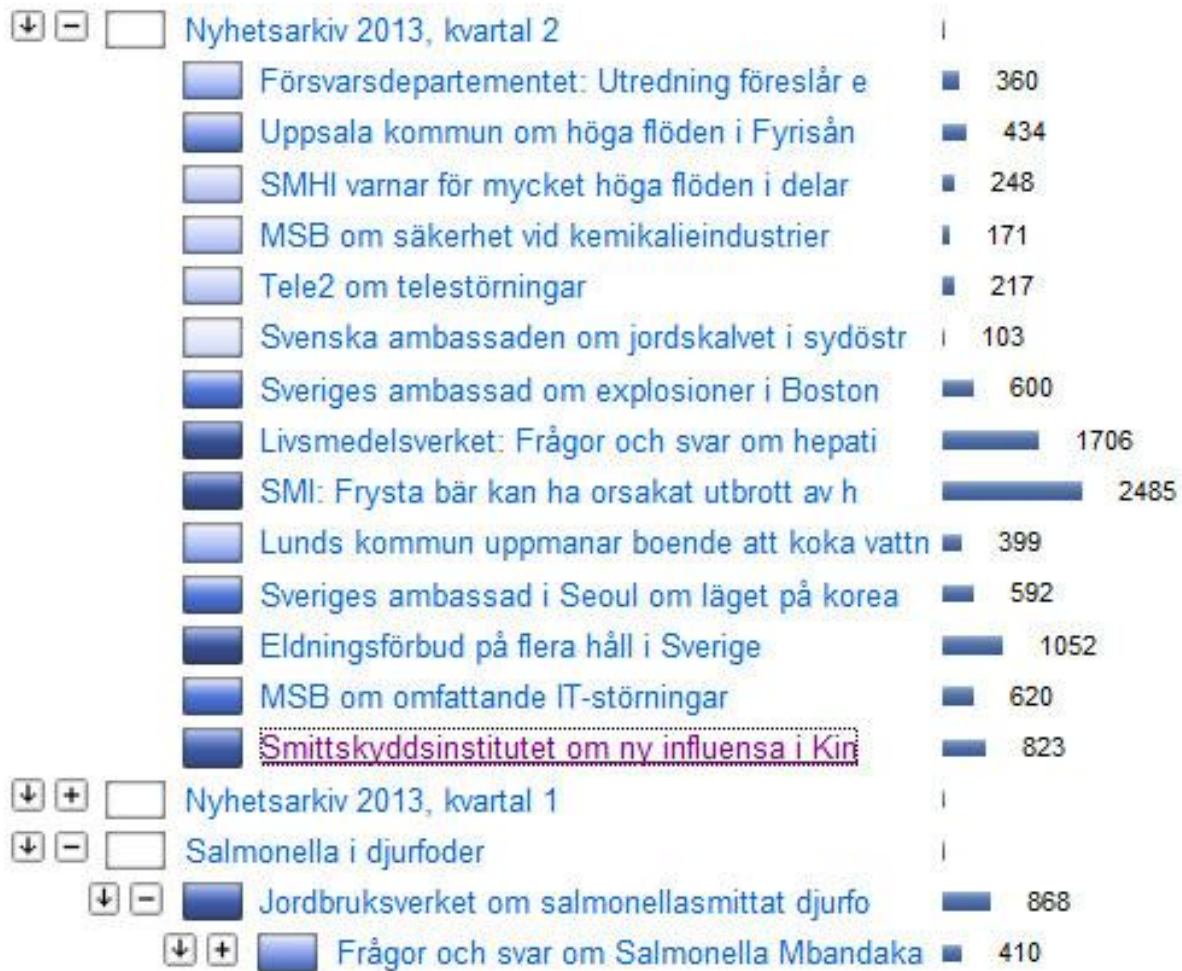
Nyhetsarkiv 2013, kvartal 2

Försvarsdepartementet: Utredning föreslår e 360
Uppsala kommun om höga flöden i Fyrisån 434
SMHI varnar för mycket höga flöden i delar 248
MSB om säkerhet vid kemikalieindustrier 171
Tele2 om telestörningar 217
Svenska ambassaden om jordskalvet i sydöstr 103
Sveriges ambassad om explosioner i Boston 600
Livsmedelsverket: Frågor och svar om hepati 1706
SMI: Frysta bär kan ha orsakat utbrott av h 2485
Lunds kommun uppmanar boende att koka vattn 399
Sveriges ambassad i Seoul om läget på korea 592
Eldningsförbud på flera håll i Sverige 1052
MSB om omfattande IT-störningar 620
Smittskyddsinstitutet om ny influensa i Kin 823

Nyhetsarkiv 2013, kvartal 1

Salmonella i djurfoder

Jordbruksverket om salmonellasmittat djurfo 868
Frågor och svar om Salmonella Mbandaka 410